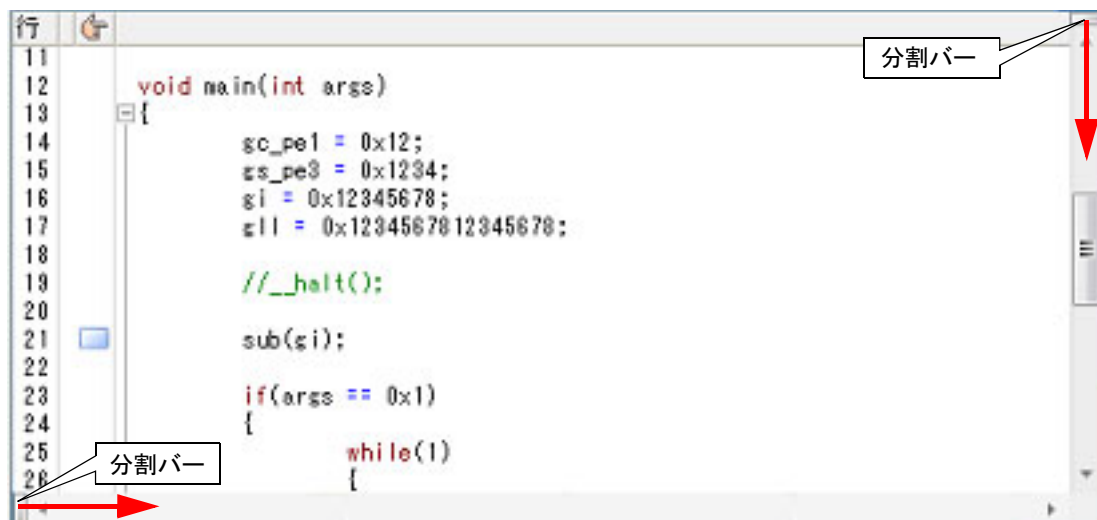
行

分割バー

11
12 void main(int args)
13 {
14 gc_pe1 = 0x12;
15 gs_pe3 = 0x1234;
16 gi = 0x12345678;
17 gll = 0x1234567812345678;
18
19 //__halt();
20
21 sub(gi);
22
23 if(args == 0x1)
24 {
25 while(1)
26 {

分割バー